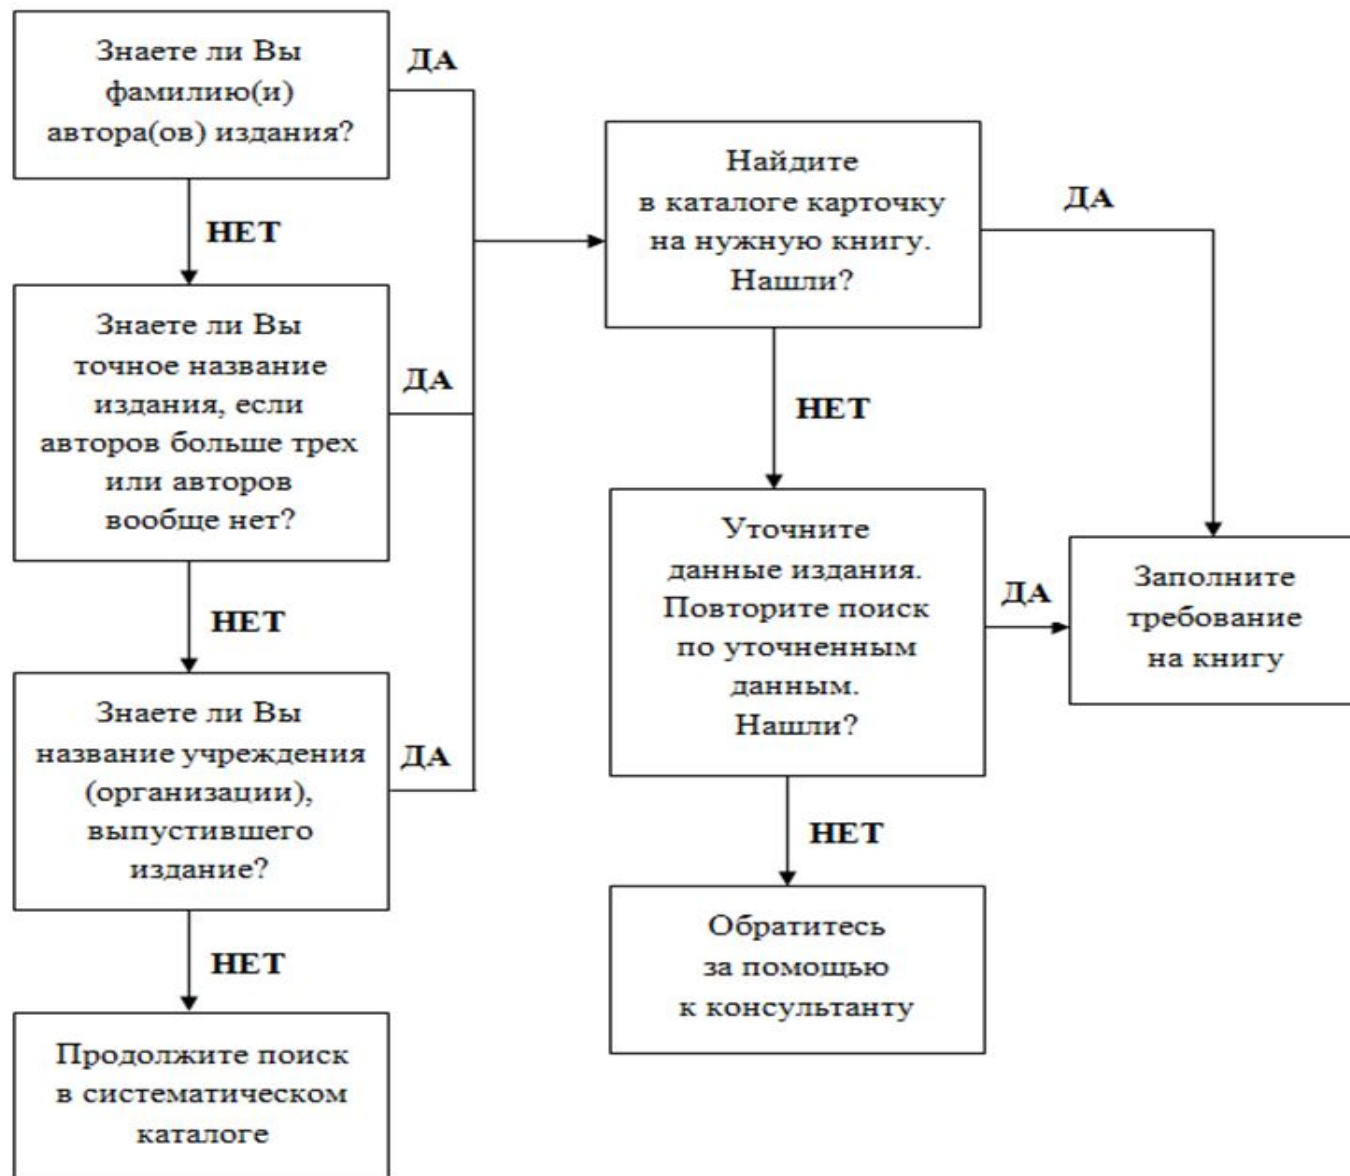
Знаете ли Вы фамилию(и) автора(ов) издания?

ДА

НЕТ

Знаете ли Вы точное название издания, если авторов больше трех или авторов вообще нет?

ДА

НЕТ

Знаете ли Вы название учреждения (организации), выпустившего издание?

ДА

НЕТ

Продолжите поиск в систематическом каталоге

Найдите в каталоге карточку на нужную книгу. Нашли?

ДА

НЕТ

Уточните данные издания. Повторите поиск по уточненным данным. Нашли?

ДА

НЕТ

Заполните требование на книгу

Обратитесь за помощью к консультанту